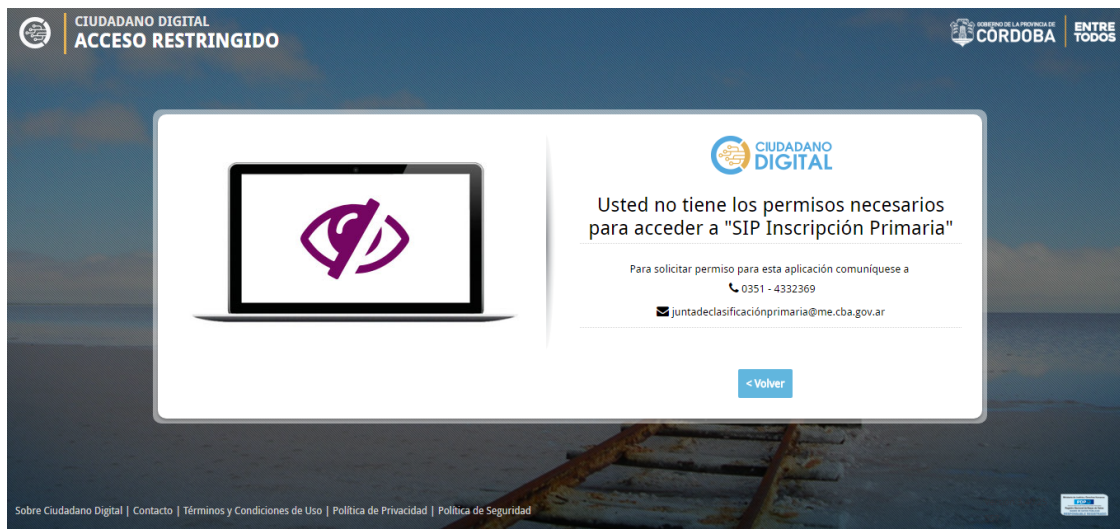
CIUDADANO DIGITAL
ACCESO RESTRINGIDO

GOBIERNO DE LA PROVINCIA DE CÓRDOBA
ENTRE TODOS

CIUDADANO DIGITAL

Usted no tiene los permisos necesarios para acceder a "SIP Inscripción Primaria"

Para solicitar permiso para esta aplicación comuníquese a

0351 - 4332369

juntadeclasificaciónprimaria@me.cba.gov.ar

< Volver

Sobre Ciudadano Digital | Contacto | Términos y Condiciones de Uso | Política de Privacidad | Política de Seguridad